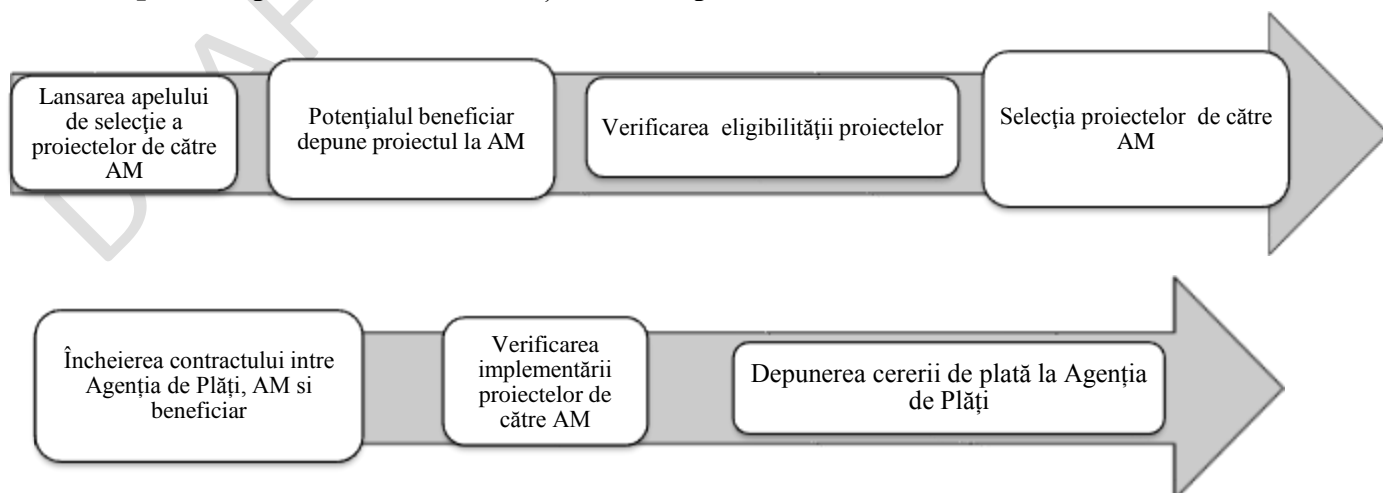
Lansarea apelului de selecție a proiectelor de către AM

Potențialul beneficiar depune proiectul la AM

Verificarea eligibilității proiectelor

Selecția proiectelor de către AM

Încheierea contractului intre Agenția de Plăți, AM si beneficiar

Verificarea implementării proiectelor de către AM

Depunerea cererii de plată la Agenția de Plăți